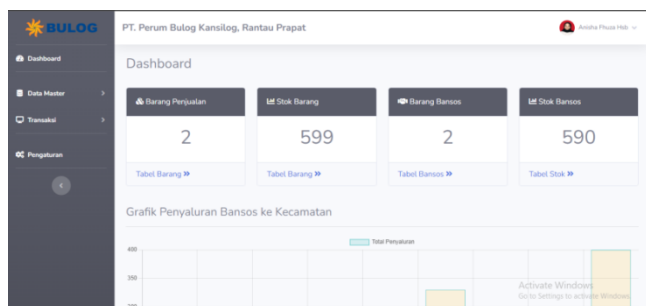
BULOG

PT. Perum Bulog Kansilog, Rantau Prapat

Anisha Fhusa Hsb

Dashboard

Data Master

Transaksi

Pengaturan

Dashboard

Barang Penjualan

2

Tabel Barang »

Stok Barang

599

Tabel Barang »

Barang Bansos

2

Tabel Bansos »

Stok Bansos

590

Tabel Stok »

Grafik Penyaluran Bansos ke Kecamatan

Total Penyaluran

400

350

Activate Windows
Go to Settings to activate Windows.